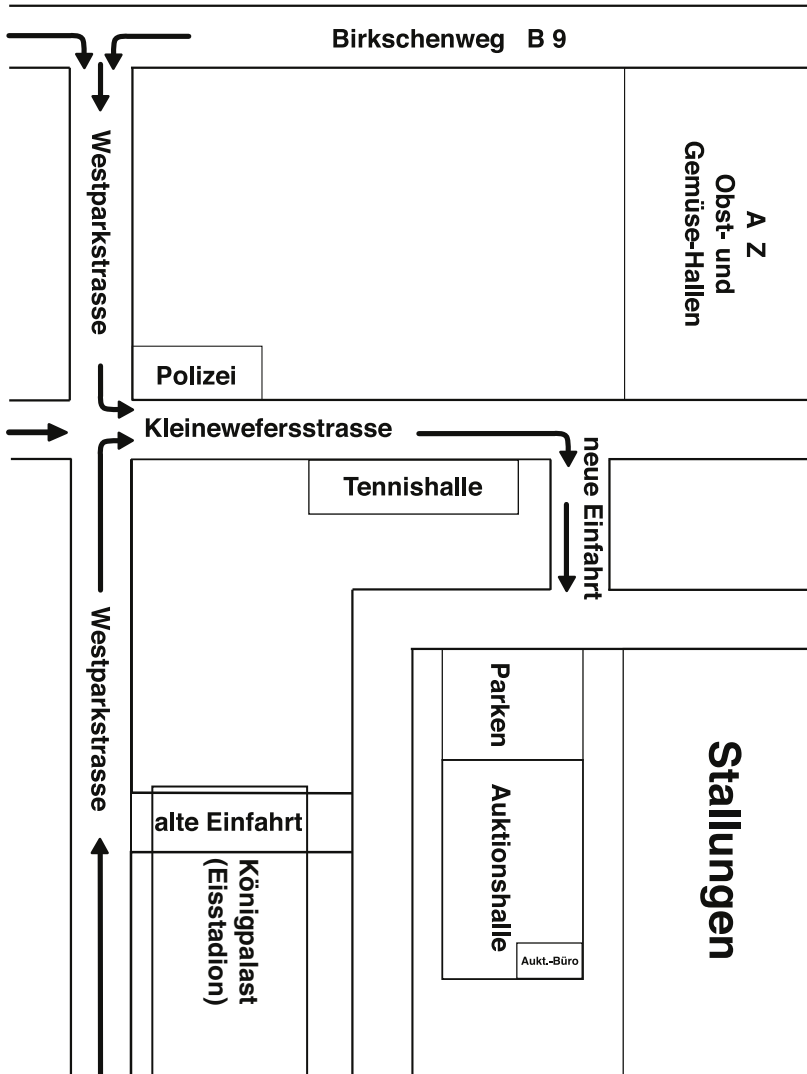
Birkschenweg B 9

Westparkstrasse

A Z
Obst- und
Gemüse-Hallen

Polizei

Kleinewefersstrasse

neue Einfahrt

Tennishalle

Westparkstrasse

Parken

Auktionshalle

Aukt.-Büro

Stallungen

alte Einfahrt

Königpalast
(Eisstadion)